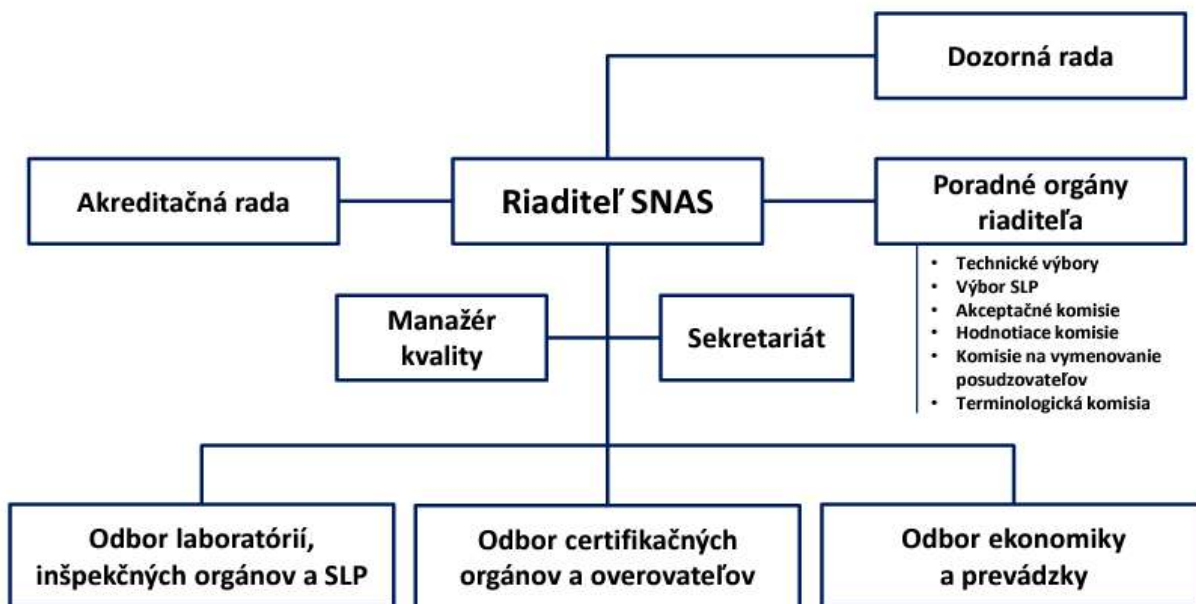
Dozorná rada

Akreditačná rada

Riaditeľ SNAS

Poradné orgány riaditeľa

- Technické výbory
- Výbor SLP
- Akceptačné komisie
- Hodnotiace komisie
- Komisie na vymenovanie posudzovateľov
- Terminologická komisia

Manažér kvality

Sekretariát

Odbor laboratórií, inšpekčných orgánov a SLP

Odbor certifikačných orgánov a overovateľov

Odbor ekonomiky a prevádzky